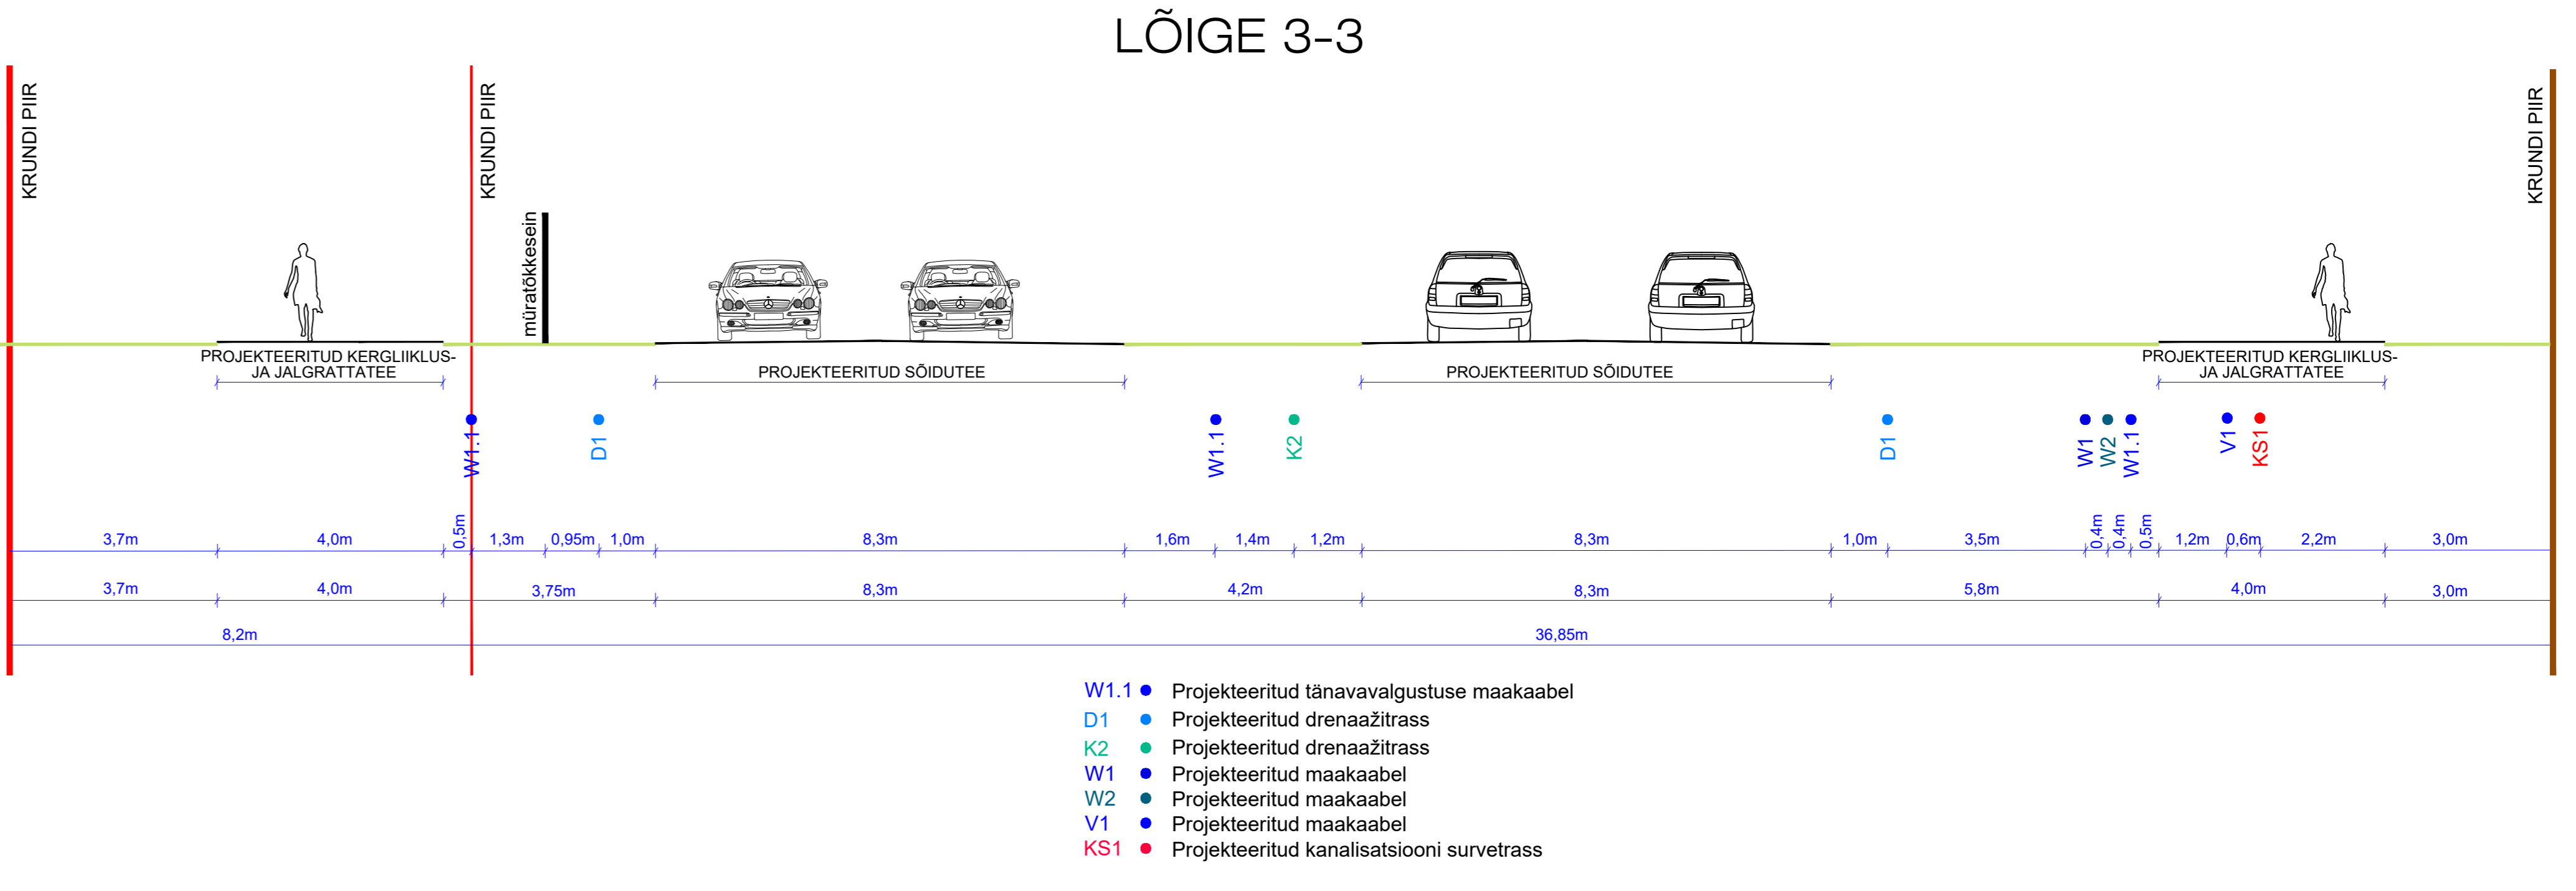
LÕIGE 3-3

KRUNDI PIIR

KRUNDI PIIR

KRUNDI PIIR

müratõkkesein

PROJEKTEERITUD KERGLIIKLUS- JA JALGRATTATEE

PROJEKTEERITUD SÕIDUTEE

PROJEKTEERITUD SÕIDUTEE

PROJEKTEERITUD KERGLIIKLUS- JA JALGRATTATEE

W1.1 D1 W1.1 K2 D1 W1 W2 W1.1 V1 KS1

| 3,7m | 4,0m | 0,5m | 1,3m | 0,95m | 1,0m | 8,3m | 1,6m | 1,4m | 1,2m | 8,3m | 1,0m | 3,5m | 0,4m | 0,4m | 0,5m | 1,2m | 0,6m | 2,2m | 3,0m |
|---|---|---|---|---|---|---|---|---|---|---|---|---|---|---|---|---|---|---|---|

| 3,7m | 4,0m | 3,75m | 8,3m | 4,2m | 8,3m | 5,8m | 4,0m | 3,0m |
|---|---|---|---|---|---|---|---|---|

| 8,2m | 36,85m |
|---|---|

W1.1 Projekteeritud tänavavalgustuse maakaabel
D1 Projekteeritud drenaažitrass
K2 Projekteeritud drenaažitrass
W1 Projekteeritud maakaabel
W2 Projekteeritud maakaabel
V1 Projekteeritud maakaabel
KS1 Projekteeritud kanalisatsiooni survetrass